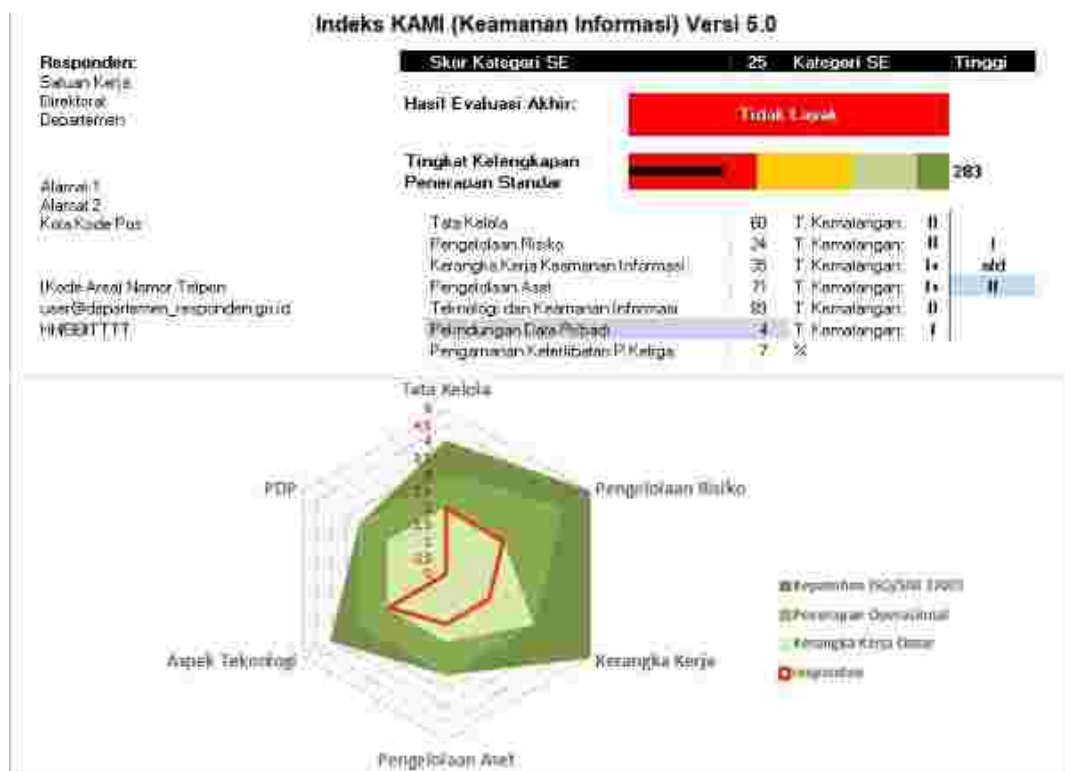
Indeks KAMI (Keamanan Informasi) Versi 5.0

Responden:
Satuan Kerja
Direktorat
Departemen

Alamat 1
Alamat 2
Kota Kode Pos

(Kode Area) Nomor Telpon
user@departemen_responden.go.id
HHBBTTTT

| Skor Kategori SE | 25 | Kategori SE | Tinggi |
|---|---|---|---|

Hasil Evaluasi Akhir: Tidak Layak

Tingkat Kelengkapan Penerapan Standar 283

| Tata Kelola | 60 | T. Kematangan: | II | |
|---|---|---|---|---|
| Pengelolaan Risiko | 24 | T. Kematangan: | II | I |
| Kerangka Kerja Keamanan Informasi | 35 | T. Kematangan: | I+ | s/d |
| Pengelolaan Aset | 71 | T. Kematangan: | I+ | II |
| Teknologi dan Keamanan Informasi | 69 | T. Kematangan: | II | |
| Pelindungan Data Pribadi | 4 | T. Kematangan: | I | |
| Pengamanan Keterlibatan P. Ketiga | 7 | % | | |

Tata Kelola
5
4.5
4
3.5
3
2.5
2
1.5
1
0.5
0
Pengelolaan Risiko
Kerangka Kerja
Pengelolaan Aset
Aspek Teknologi
PDP

Kepatuhan ISO/SNI 27001
Penerapan Operasional
Kerangka Kerja Dasar
Responden